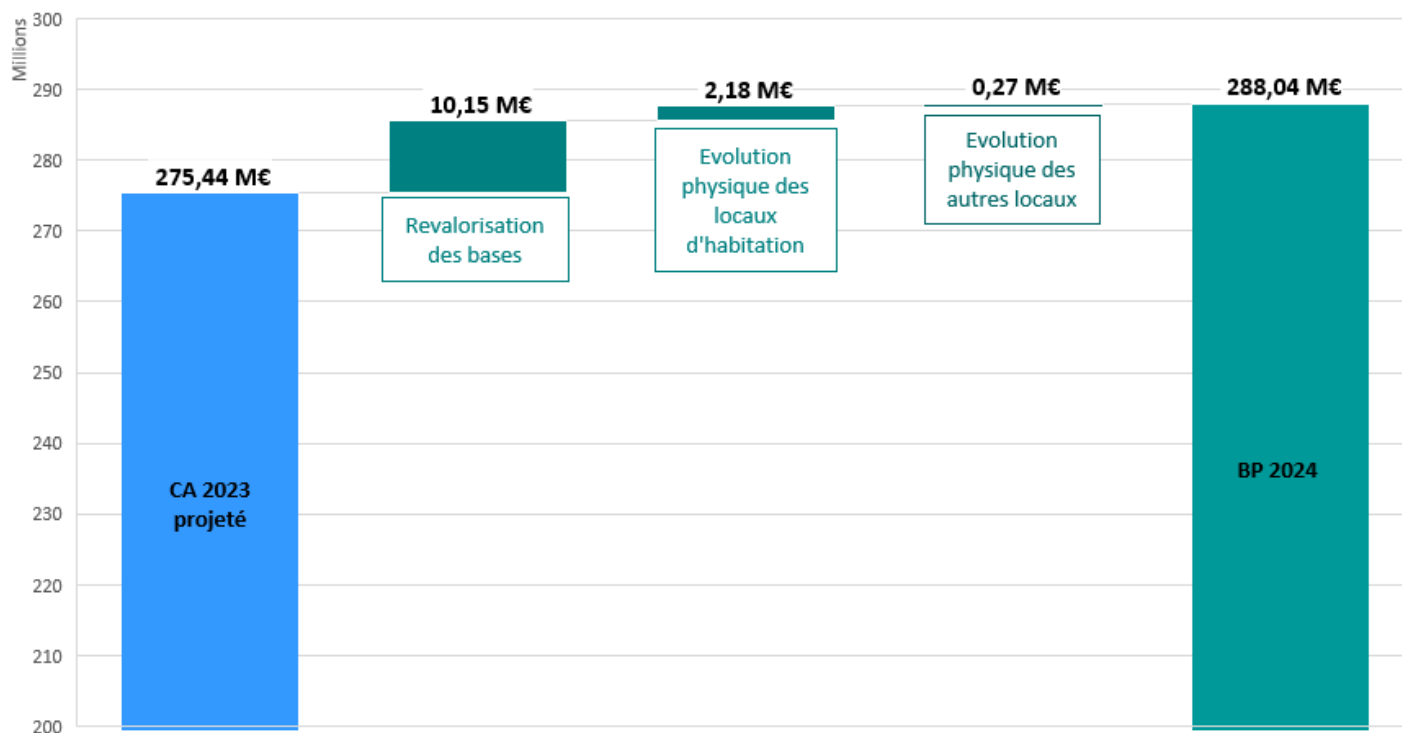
Millions

300
290
280
270
260
250
240
230
220
210
200

275,44 M€
CA 2023 projeté

10,15 M€
Revalorisation des bases

2,18 M€
Evolution physique des locaux d'habitation

0,27 M€
Evolution physique des autres locaux

288,04 M€
BP 2024